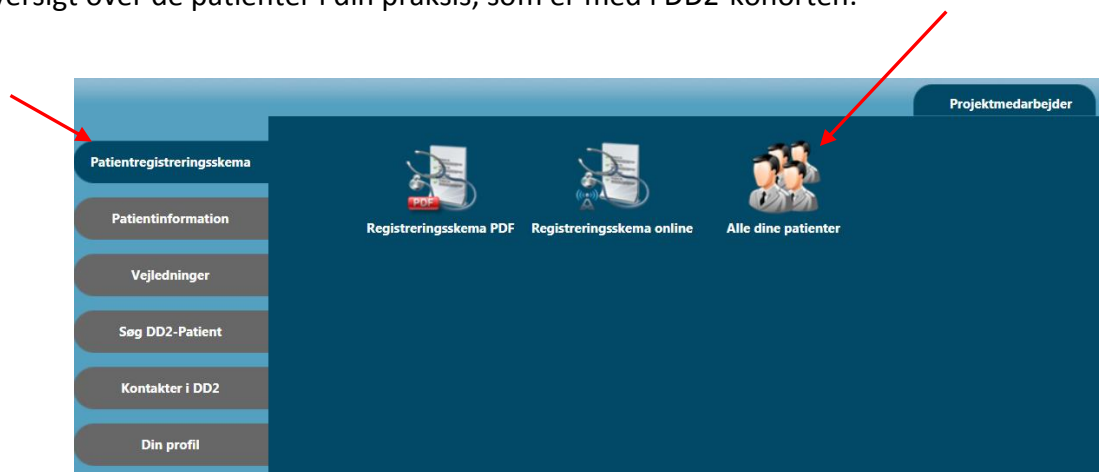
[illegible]ersigt over de patienter i din praksis, som er med i DD2-kohorten.

Projektmedarbejder

Patientregistreringsskema

Patientinformation

Vejledninger

Søg DD2-Patient

Kontakter i DD2

Din profil

PDF

Registreringsskema PDF

Registreringsskema online

Alle dine patienter